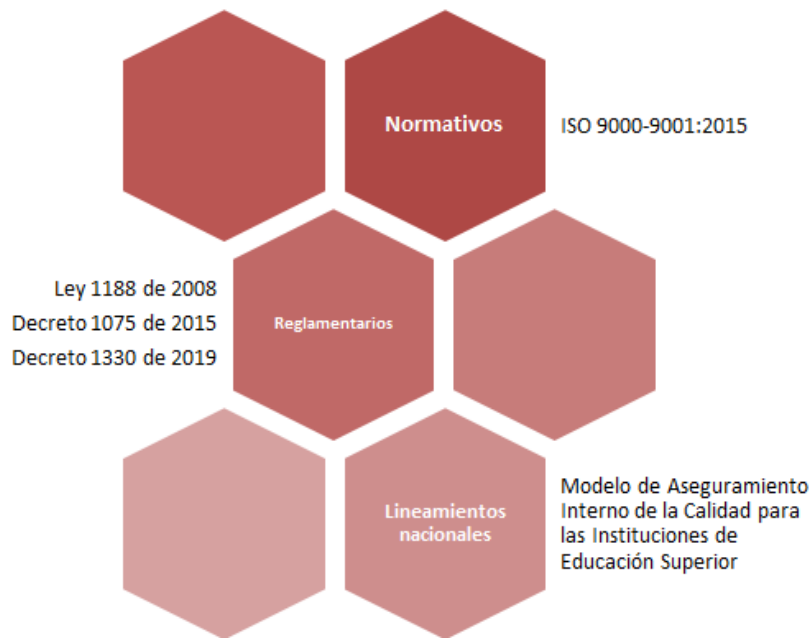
Normativos

ISO 9000-9001:2015

Ley 1188 de 2008
Decreto 1075 de 2015
Decreto 1330 de 2019

Reglamentarios

Lineamientos nacionales

Modelo de Aseguramiento Interno de la Calidad para las Instituciones de Educación Superior